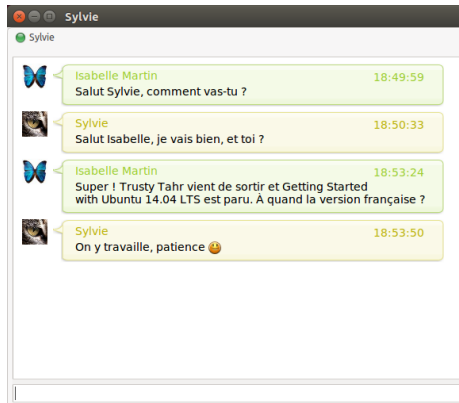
Sylvie

Sylvie

Isabelle Martin 18:49:59
Salut Sylvie, comment vas-tu ?

Sylvie 18:50:33
Salut Isabelle, je vais bien, et toi ?

Isabelle Martin 18:53:24
Super ! Trusty Tahr vient de sortir et Getting Started with Ubuntu 14.04 LTS est paru. À quand la version française ?

Sylvie 18:53:50
On y travaille, patience